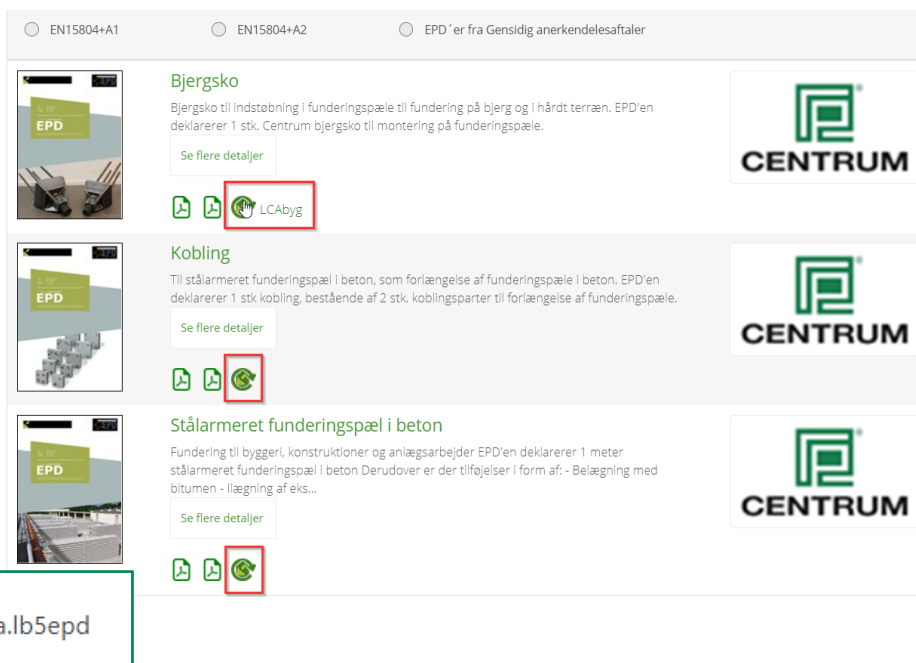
EN15804+A1 EN15804+A2 EPD´er fra Gensidig anerkendelsesaftaler

EPD

Bjergsko

Bjergsko til indstøbning i funderingspæle til fundering på bjerg og i hårdt terræn. EPD'en deklarerer 1 stk. Centrum bjergsko til montering på funderingspæle.

Se flere detaljer

LCAbyg

CENTRUM

EPD

Kobling

Til stålarmeret funderingspæl i beton, som forlængelse af funderingspæle i beton. EPD'en deklarerer 1 stk kobling, bestående af 2 stk. koblingsparter til forlængelse af funderingspæle.

Se flere detaljer

CENTRUM

EPD

Stålarmeret funderingspæl i beton

Fundering til byggeri, konstruktioner og anlægsarbejder EPD'en deklarerer 1 meter stålarmeret funderingspæl i beton Derudover er der tilføjelser i form af: - Belægning med bitumen - Ilægning af eks...

Se flere detaljer

CENTRUM

a.lb5epd